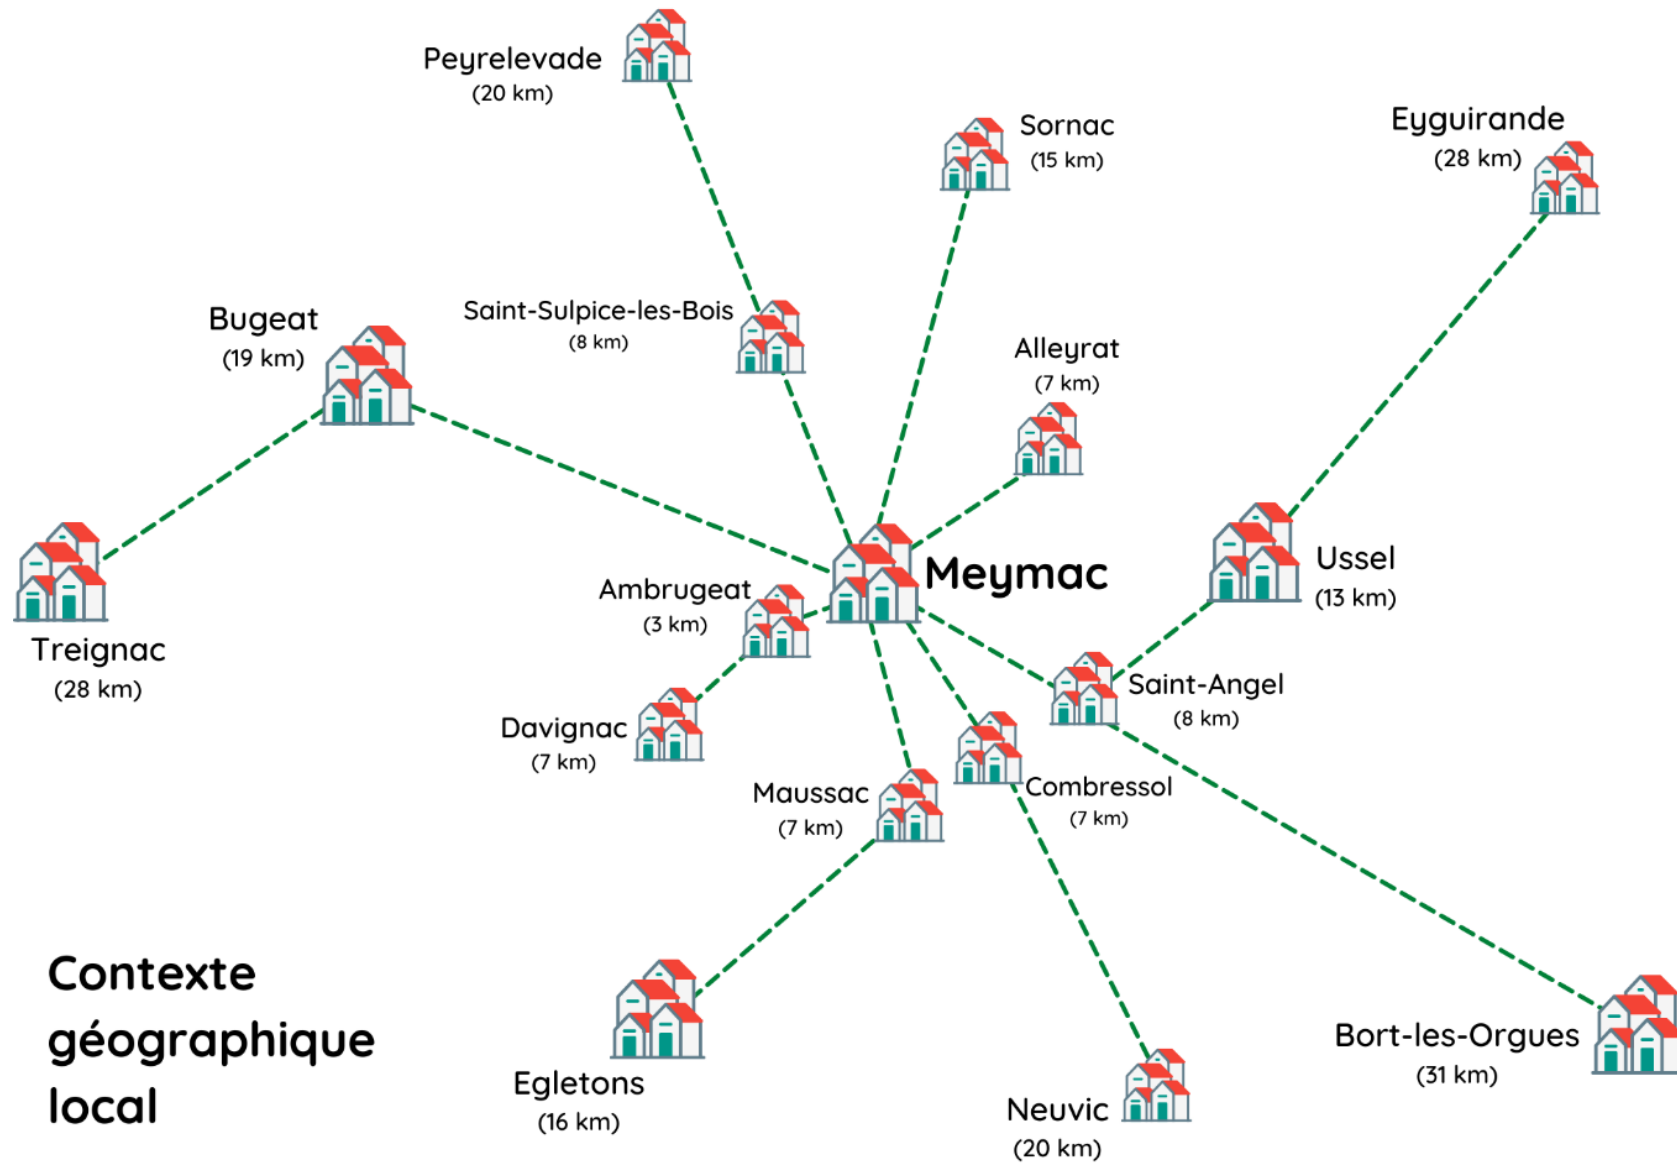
Peyrelevade
(20 km)

Sornac
(15 km)

Eyguirande
(28 km)

Bugeat
(19 km)

Saint-Sulpice-les-Bois
(8 km)

Alleyrat
(7 km)

Meymac

Ussel
(13 km)

Treignac
(28 km)

Ambrugeat
(3 km)

Saint-Angel
(8 km)

Davignac
(7 km)

Maussac
(7 km)

Combressol
(7 km)

Contexte géographique local

Egletons
(16 km)

Neuvic
(20 km)

Bort-les-Orgues
(31 km)